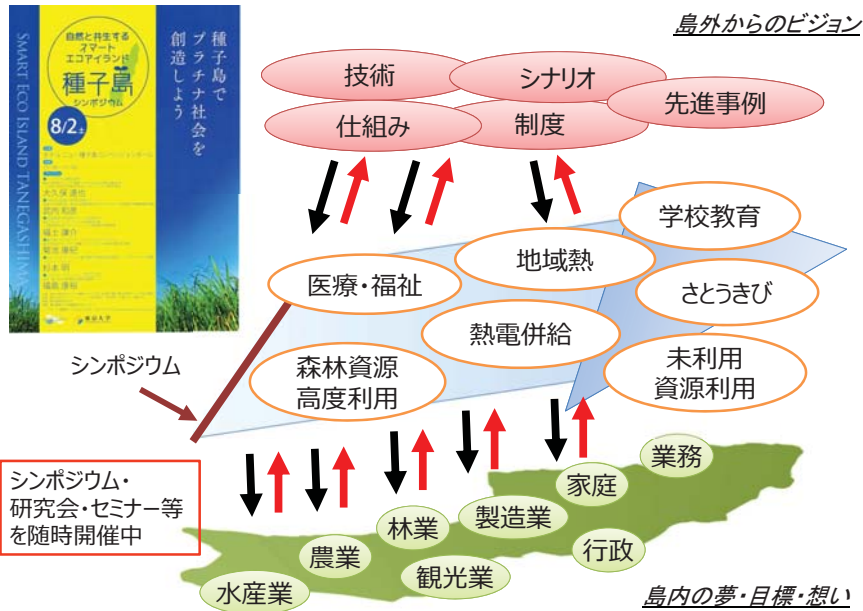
自然と共生する
スマート
エコアイランド
種子島
シンポジウム

8/2

種子島でプラチナ社会を創造しよう

SMART ECO ISLAND TANEGASHIMA

島外からのビジョン

技術
シナリオ
先進事例
仕組み
制度

学校教育
地域熱
医療・福祉
さとうきび
熱電併給
森林資源
高度利用
未利用
資源利用

シンポジウム

シンポジウム・
研究会・セミナー等
を随時開催中

業務
家庭
製造業
林業
農業
行政
観光業
水産業

島内の夢・目標・想い